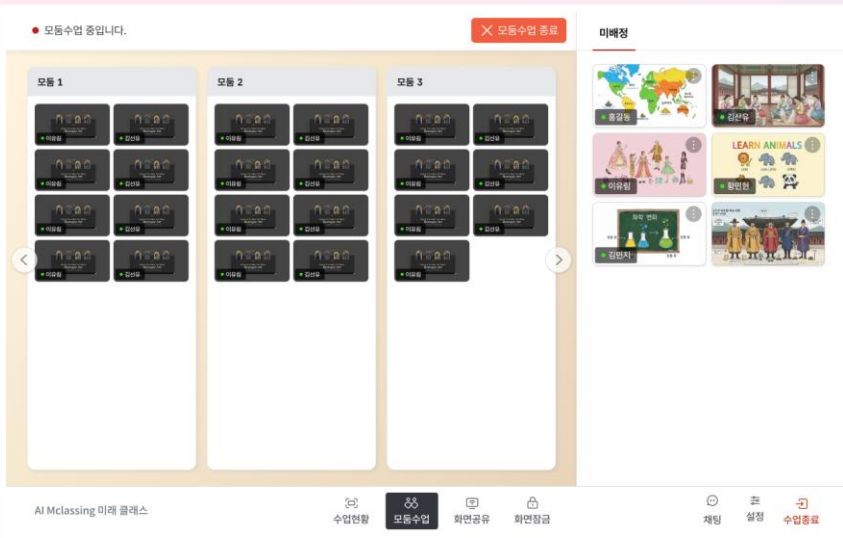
모둠수업 중입니다.

모둠수업 종료

미배정

모둠 1

이유림 김선유
이유림 김선유
이유림 김선유
이유림 김선유

모둠 2

이유림 김선유
이유림 김선유
이유림 김선유
이유림 김선유

모둠 3

이유림 김선유
이유림 김선유
이유림 김선유
이유림

홍길동
김선유
이유림
LEARN ANIMALS
황민현
과학 변화
김민지

AI Mclassing 미래 클래스

수업현황
모둠수업
화면공유
화면잠금

채팅
설정
수업종료